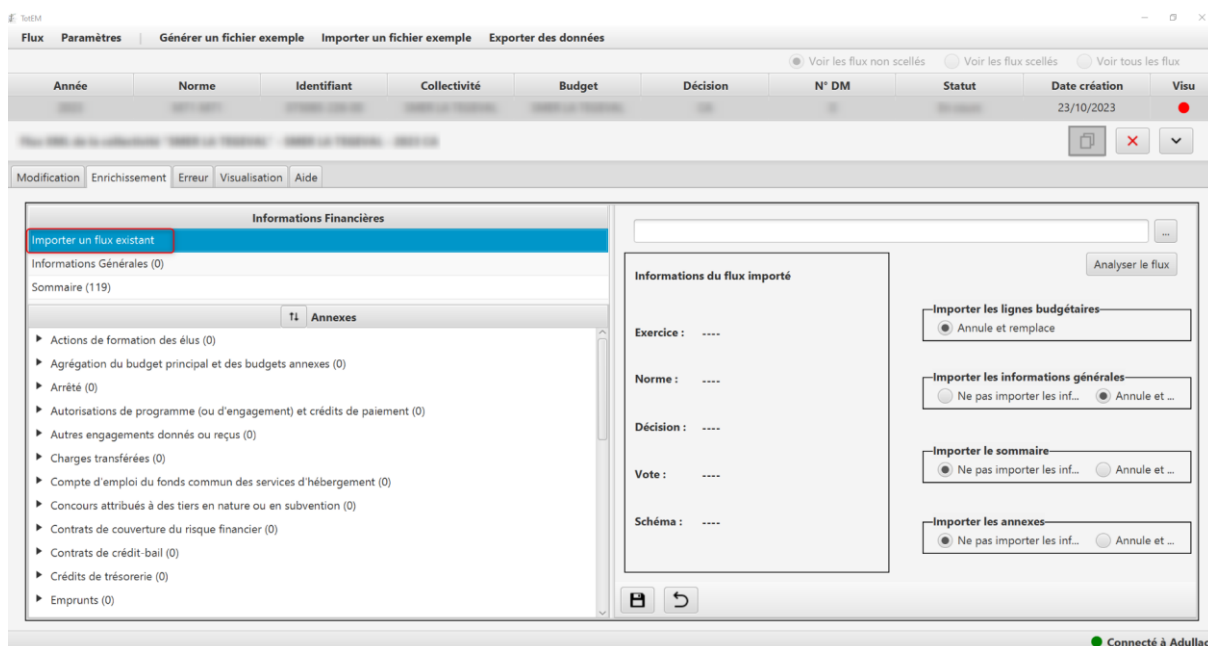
TotEM

Flux Paramètres Générer un fichier exemple Importer un fichier exemple Exporter des données

Voir les flux non scellés Voir les flux scellés Voir tous les flux

| Année | Norme | Identifiant | Collectivité | Budget | Décision | N° DM | Statut | Date création | Visu |
|---|---|---|---|---|---|---|---|---|---|
| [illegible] | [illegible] | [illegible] | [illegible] | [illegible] | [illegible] | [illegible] | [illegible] | 23/10/2023 | |

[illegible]

Modification Enrichissement Erreur Visualisation Aide

Informations Financières

Importer un flux existant
Informations Générales (0)
Sommaire (119)

Annexes

Actions de formation des élus (0)
Agrégation du budget principal et des budgets annexes (0)
Arrêté (0)
Autorisations de programme (ou d'engagement) et crédits de paiement (0)
Autres engagements donnés ou reçus (0)
Charges transférées (0)
Compte d'emploi du fonds commun des services d'hébergement (0)
Concours attribués à des tiers en nature ou en subvention (0)
Contrats de couverture du risque financier (0)
Contrats de crédit-bail (0)
Crédits de trésorerie (0)
Emprunts (0)

...

Analyser le flux

Informations du flux importé

Exercice : ----
Norme : ----
Décision : ----
Vote : ----
Schéma : ----

Importer les lignes budgétaires
Annule et remplace

Importer les informations générales
Ne pas importer les inf... Annule et ...

Importer le sommaire
Ne pas importer les inf... Annule et ...

Importer les annexes
Ne pas importer les inf... Annule et ...

Connecté à Adullac